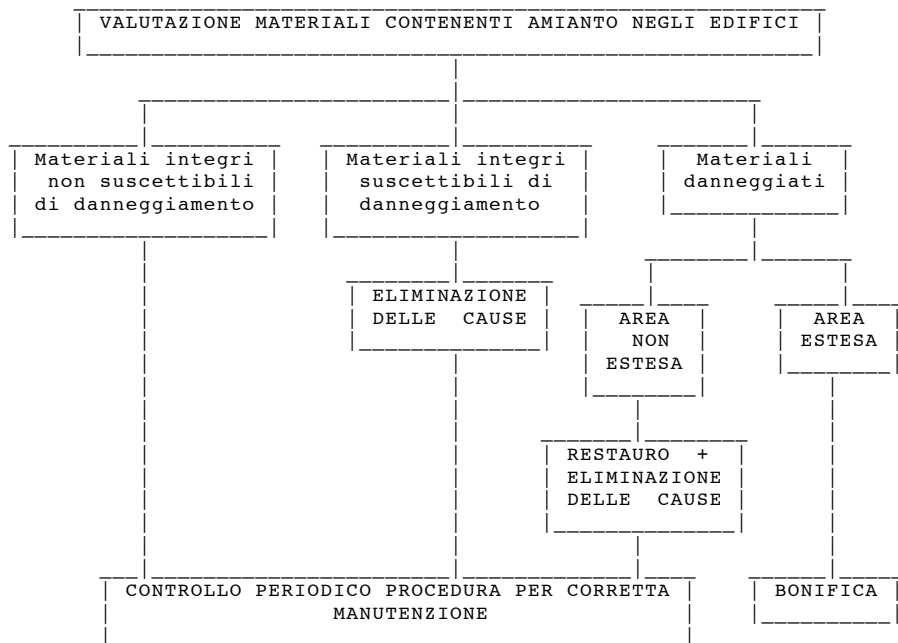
VALUTAZIONE MATERIALI CONTENENTI AMIANTO NEGLI EDIFICI

Materiali integri non suscettibili di danneggiamento

Materiali integri suscettibili di danneggiamento

Materiali danneggiati

ELIMINAZIONE DELLE CAUSE

AREA NON ESTESA

AREA ESTESA

RESTAURO + ELIMINAZIONE DELLE CAUSE

CONTROLLO PERIODICO PROCEDURA PER CORRETTA MANUTENZIONE

BONIFICA